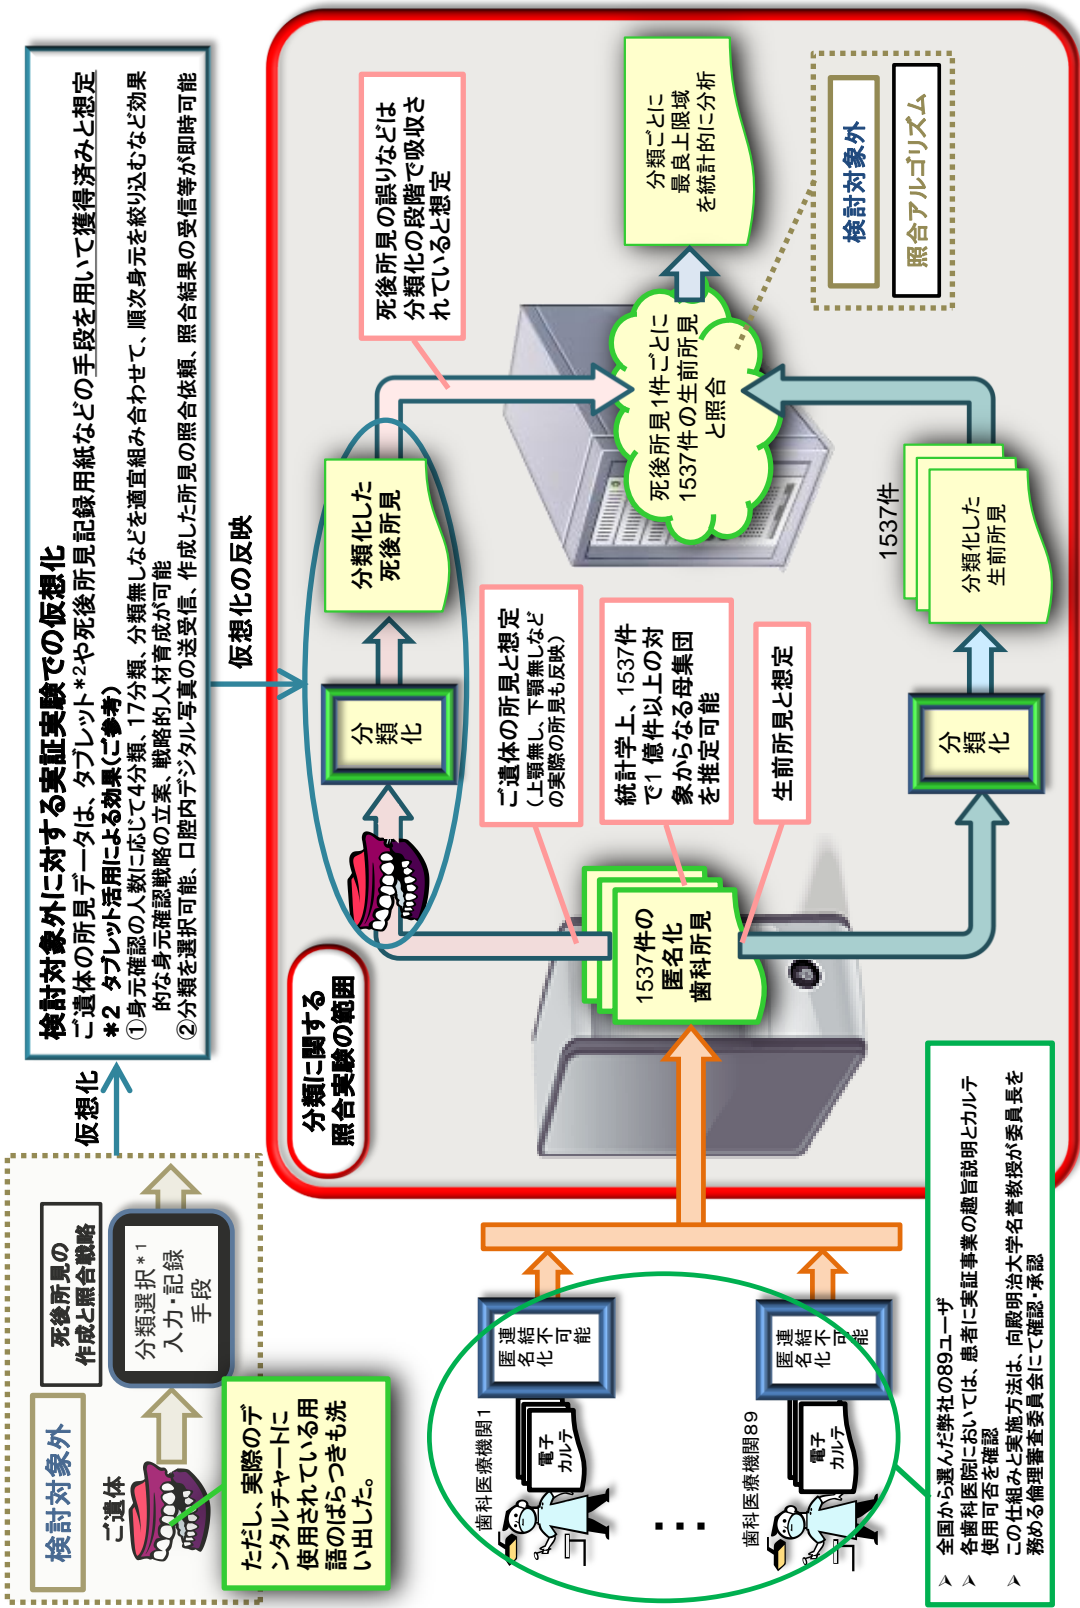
検討対象外に対する実証実験での仮想化
ご遺体の所見データは、タブレット*2や死後所見記録用紙などの手段を用いて獲得済みと想定
*2 タブレット活用による効果(ご参考)
①身元確認の人数に応じて4分類、17分類、分類無しなどを適宜組み合わせて、順次身元を絞り込むなど効果的な身元確認戦略の立案、戦略的人材育成が可能
②分類を選択可能、口腔内デジタル写真の送受信、作成した所見の照合依頼、照合結果の受信等が即時可能

仮想化の反映

仮想化

検討対象外
ご遺体
死後所見の作成と照合戦略
分類選択*1 入力・記録手段
ただし、実際のデンタルチャートに使用されている用語のばらつきも洗い出した。

分類に関する照合実験の範囲

死後所見の誤りなどは分類化の段階で吸収されていると想定

分類ごとに最良上限域を統計的に分析

検討対象外
照合アルゴリズム

分類化した死後所見
分類化
死後所見1件ごとに1537件の生前所見と照合
1537件
分類化した生前所見
分類化

ご遺体の所見と想定(上顎無し、下顎無しなどの実際の所見も反映)
統計学上、1537件で1億件以上の対象からなる母集団を推定可能
生前所見と想定

1537件の匿名化歯科所見

匿名化 連結不可能
電子カルテ
歯科医療機関1
匿名化 連結不可能
電子カルテ
歯科医療機関89
・・・

➢ 全国から選んだ弊社の89ユーザ
➢ 各歯科医院においては、患者に実証事業の趣旨説明とカルテ使用可否を確認
➢ この仕組みと実施方法は、向殿明治大学名誉教授が委員長を務める倫理審査委員会にて確認・承認